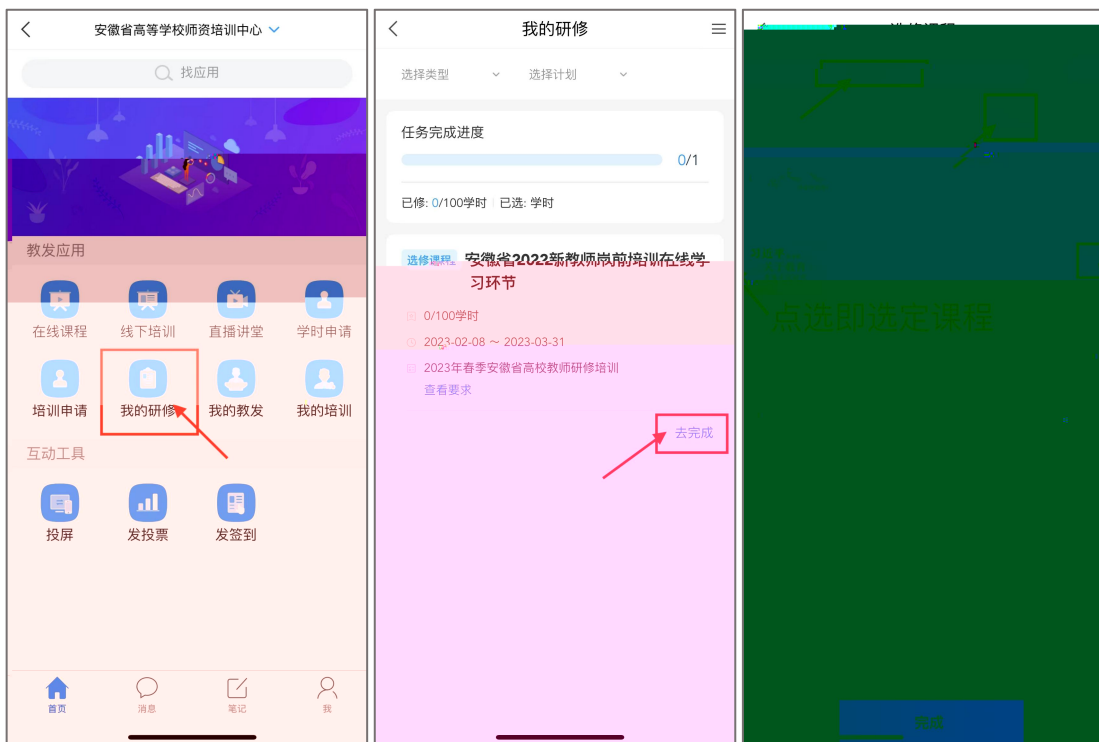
安徽省高等学校师资培训中心

找应用

教发应用

在线课程
线下培训
直播讲堂
学时申请
培训申请
我的研修
我的教发
我的培训

互动工具

投屏
发投票
发签到

首页
消息
笔记
我

我的研修

选择类型
选择计划

任务完成进度
0/1
已修: 0/100学时 已选: 学时

选修课程 安徽省2022新教师岗前培训在线学习环节
0/100学时
2023-02-08 ~ 2023-03-31
2023年春季安徽省高校教师研修培训
查看要求

去完成

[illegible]

点选即选定课程

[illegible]